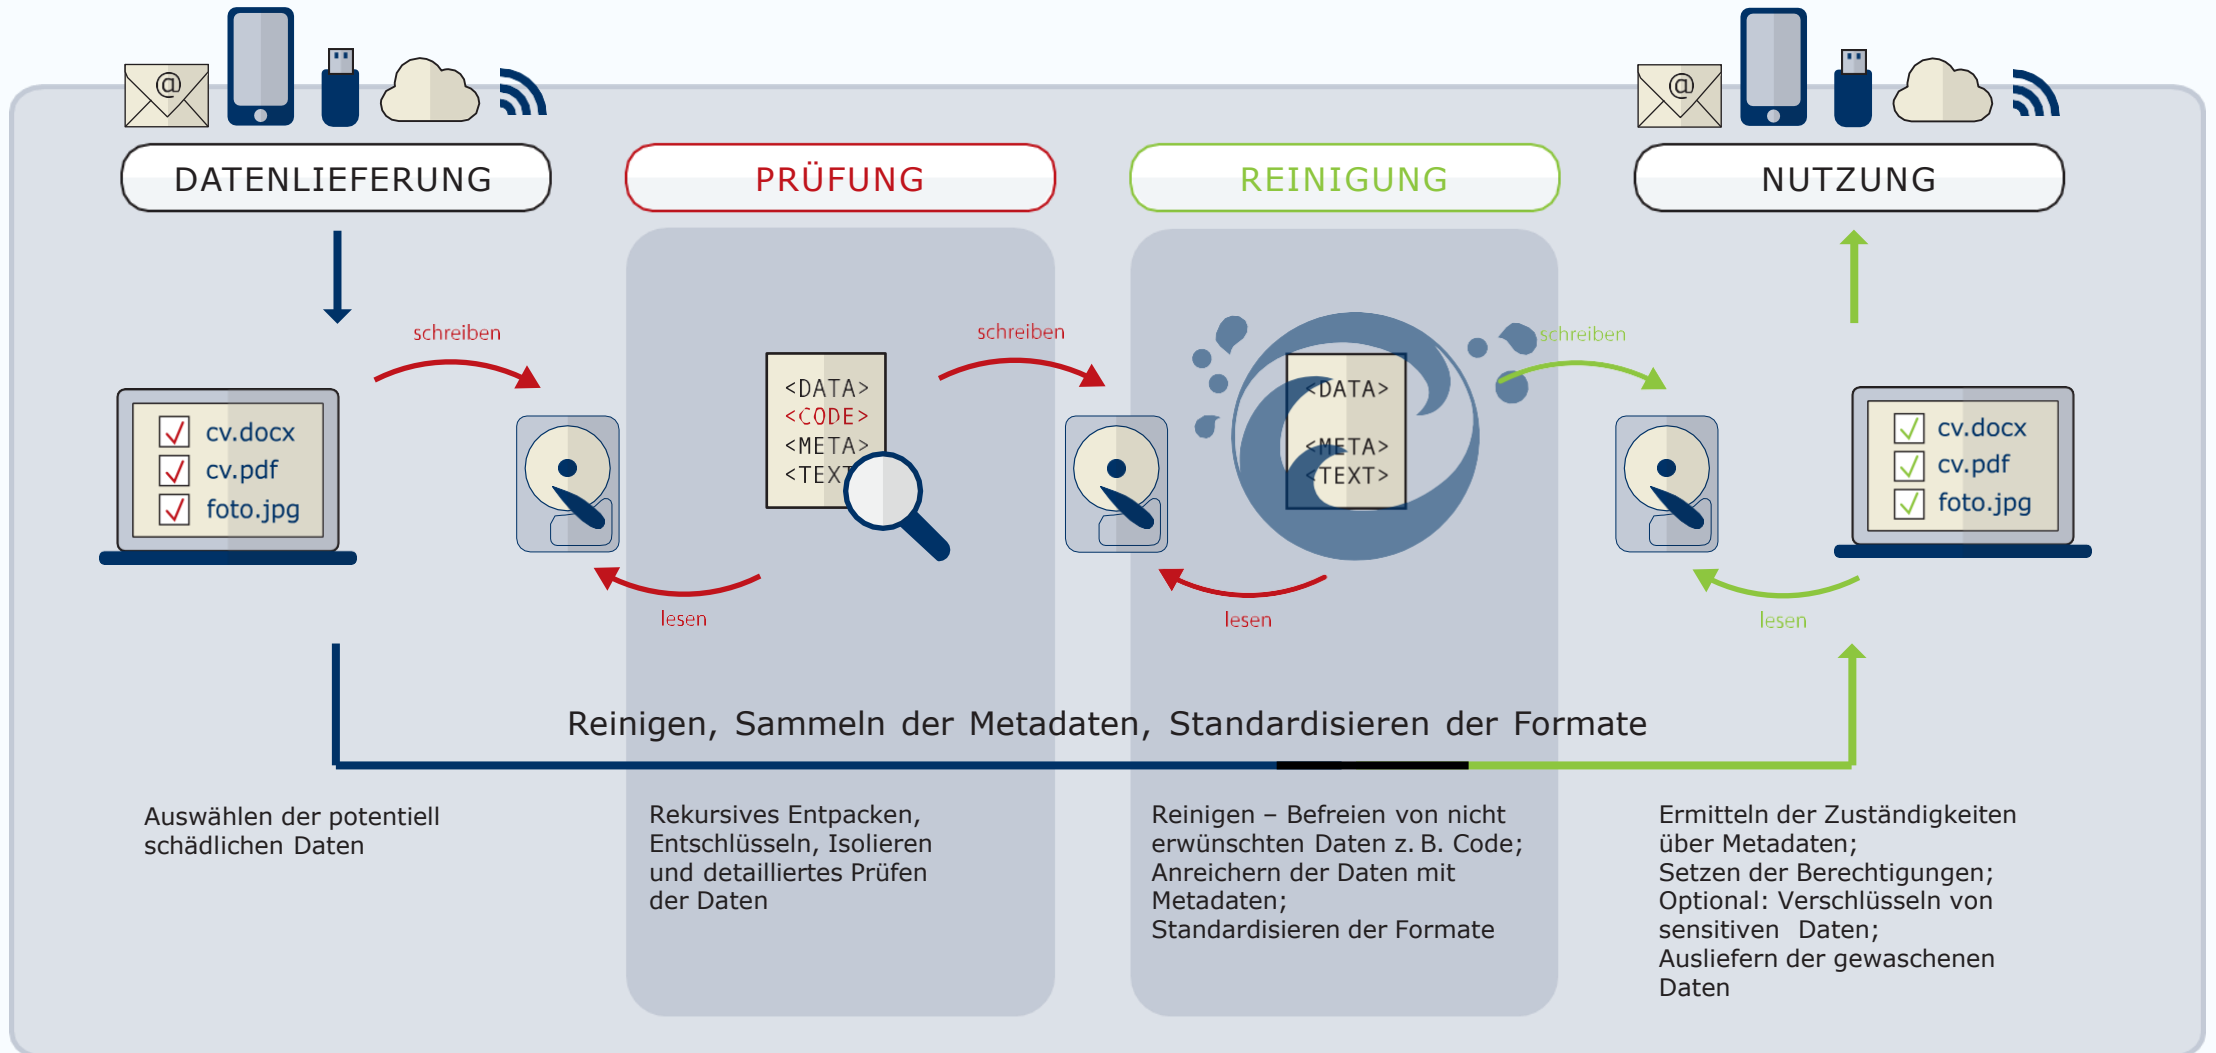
DATENLIEFERUNG

PRÜFUNG

REINIGUNG

NUTZUNG

schreiben

cv.docx
cv.pdf
foto.jpg

<DATA>
<CODE>
<META>
<TEXT>

lesen

schreiben

<DATA>
<META>
<TEXT>

lesen

schreiben

cv.docx
cv.pdf
foto.jpg

lesen

Reinigen, Sammeln der Metadaten, Standardisieren der Formate

Auswählen der potentiell schädlichen Daten

Rekursives Entpacken, Entschlüsseln, Isolieren und detailliertes Prüfen der Daten

Reinigen – Befreien von nicht erwünschten Daten z. B. Code; Anreichern der Daten mit Metadaten; Standardisieren der Formate

Ermitteln der Zuständigkeiten über Metadaten; Setzen der Berechtigungen; Optional: Verschlüsseln von sensitiven Daten; Ausliefern der gewaschenen Daten